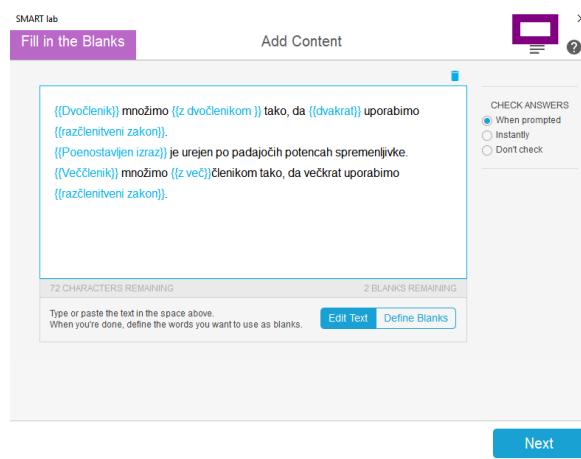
SMART lab

Fill in the Blanks

Add Content

{{Dvočlenik}} množimo {{z dvočlenikom }} tako, da {{dvakrat}} uporabimo {{razčlenitveni zakon}}.
{{Poenostavljen izraz}} je urejen po padajočih potencah spremenljivke.
{{Veččlenik}} množimo {{z več}}členikom tako, da večkrat uporabimo {{razčlenitveni zakon}}.

72 CHARACTERS REMAINING

2 BLANKS REMAINING

Type or paste the text in the space above.
When you're done, define the words you want to use as blanks.

Edit Text

Define Blanks

CHECK ANSWERS
When prompted
Instantly
Don't check

Next